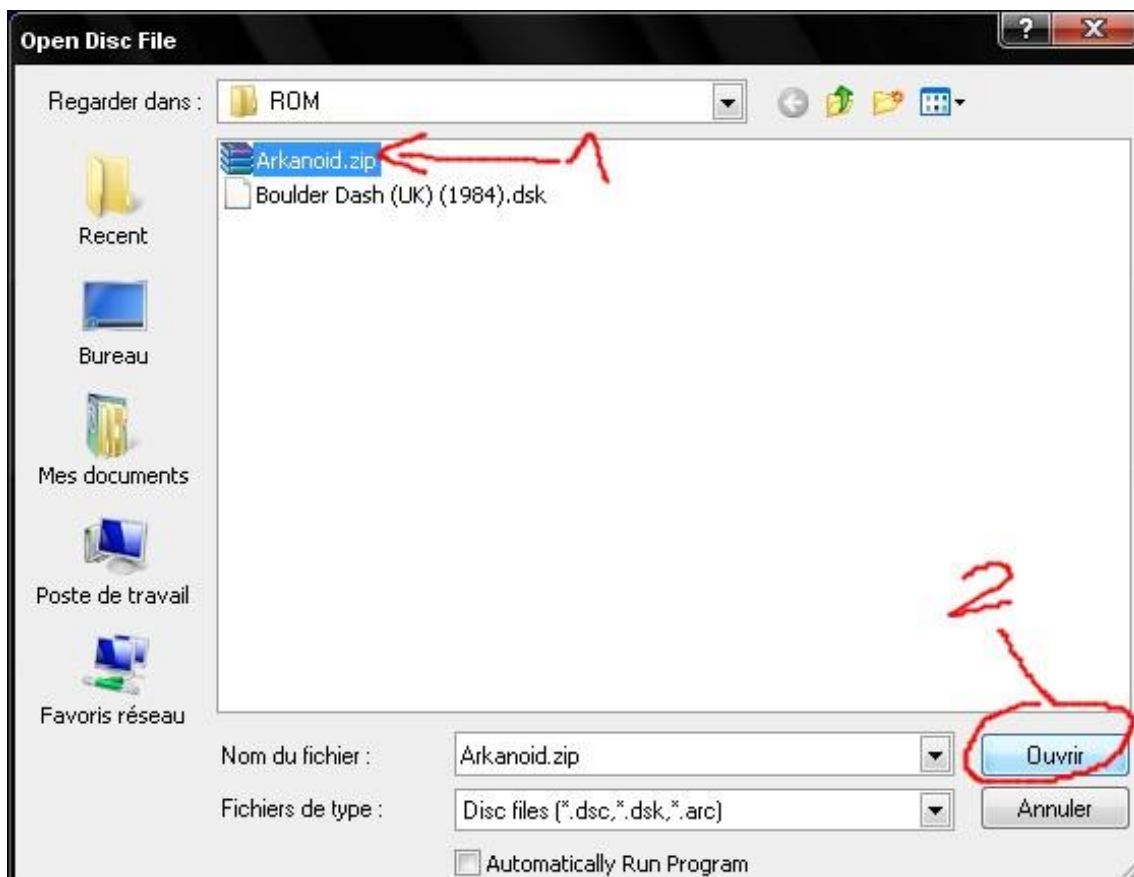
Open Disc File

?

X

Regarder dans :

ROM

Recent

Bureau

Mes documents

Poste de travail

Favoris réseau

Arkanoid.zip

1

Boulder Dash (UK) (1984).dsk

2

Nom du fichier :

Arkanoid.zip

Ouvrir

Fichiers de type :

Disc files (*.dsc,*.dsk,*.arc)

Annuler

Automatically Run Program